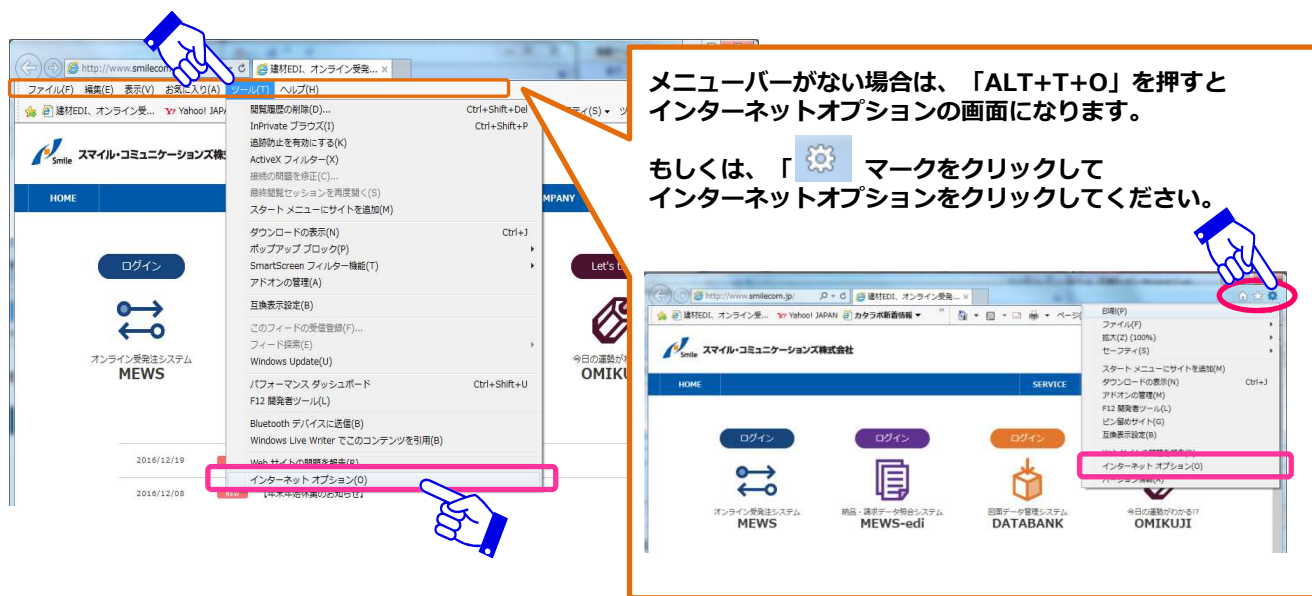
http://www.smilecom 建材EDI、オンライン受発… ×

ファイル(F) 編集(E) 表示(V) お気に入り(A) ツール(T) ヘルプ(H)

建材EDI、オンライン受… Yahoo! JAPA

スマイル・コミュニケーションズ株式

HOME

ログイン

オンライン受発注システム
MEWS

2016/12/19

2016/12/08 New 【年末年始休業のお知らせ】

閲覧履歴の削除(D)... Ctrl+Shift+Del
InPrivate ブラウズ(I) Ctrl+Shift+P
追跡防止を有効にする(K)
ActiveX フィルター(X)
接続の問題を修正(C)...
最終閲覧セッションを再度開く(S)
スタート メニューにサイトを追加(M)
ダウンロードの表示(N) Ctrl+J
ポップアップ ブロック(P)
SmartScreen フィルター機能(T)
アドオンの管理(A)
互換表示設定(B)
このフィードの受信登録(F)...
フィード探索(E)
Windows Update(U)
パフォーマンス ダッシュボード Ctrl+Shift+U
F12 開発者ツール(L)
Bluetooth デバイスに送信(B)
Windows Live Writer でこのコンテンツを引用(B)
Web サイトの問題を報告(R)
インターネット オプション(O)

COMPANY
Let's
今日の運勢が
OMIKU

メニューバーがない場合は、「ALT+T+O」を押すと
インターネットオプションの画面になります。

もしくは、「 マークをクリックして
インターネットオプションをクリックしてください。

http://www.smilecom.jp/ 建材EDI、オンライン受発… ×
建材EDI、オンライン受発… Yahoo! JAPAN カタラボ新着情報 ページ(P)

スマイル・コミュニケーションズ株式会社

HOME SERVICE

印刷(P)
ファイル(F)
拡大(Z) (100%)
セーフティ(S)
スタート メニューにサイトを追加(M)
ダウンロードの表示(N) Ctrl+J
アドオンの管理(M)
F12 開発者ツール(L)
ピン留めサイト(G)
互換表示設定(B)
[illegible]
インターネット オプション(O)
バージョン情報(A)

ログイン ログイン ログイン

オンライン受発注システム
MEWS

納品・請求データ照合システム
MEWS-edi

図面データ管理システム
DATABANK

今日の運勢が何?
OMIKUJI